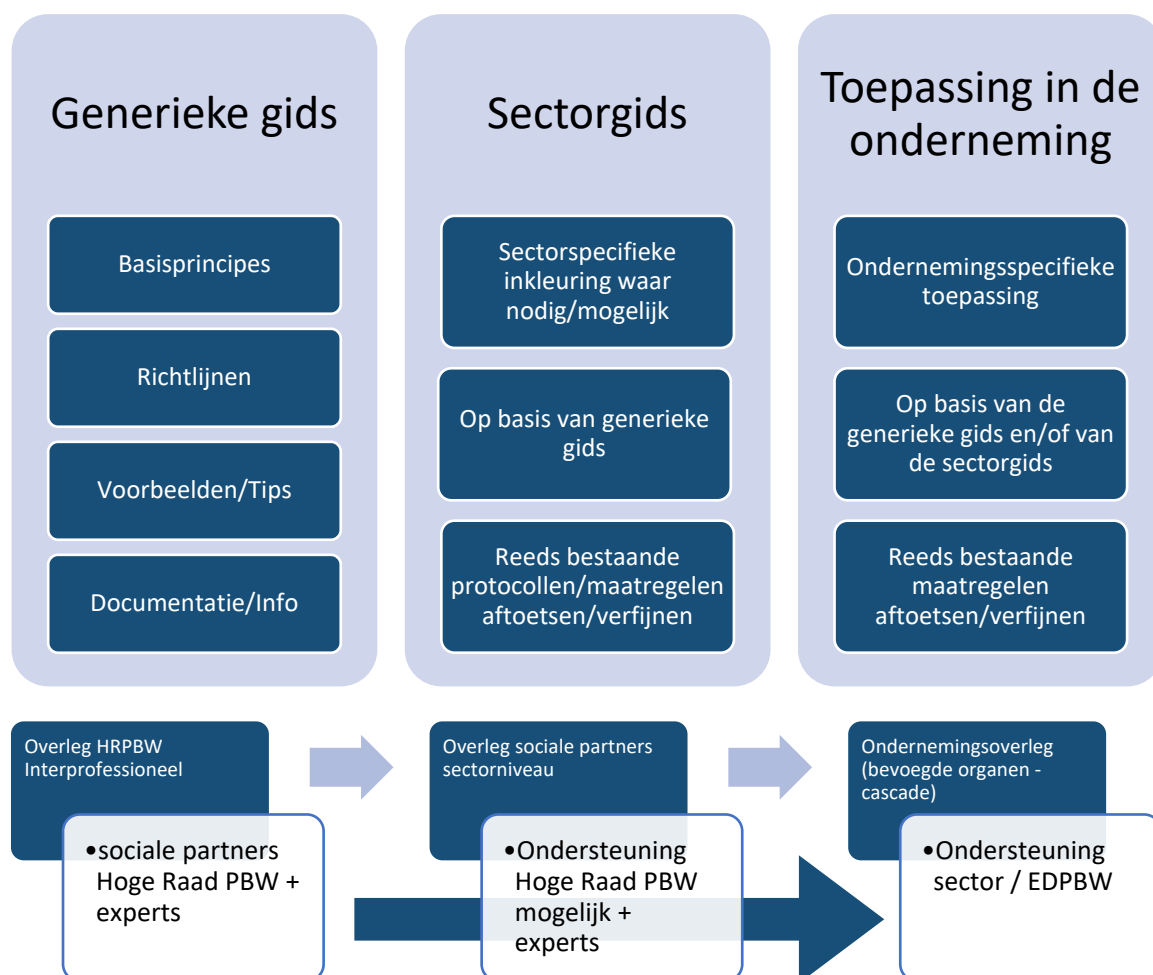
Generieke gids

Basisprincipes

Richtlijnen

Voorbeelden/Tips

Documentatie/Info

Sectorgids

Sectorspecifieke inkleuring waar nodig/mogelijk

Op basis van generieke gids

Reeds bestaande protocollen/maatregelen aftoetsen/verfijnen

Toepassing in de onderneming

Ondernemingsspecifieke toepassing

Op basis van de generieke gids en/of van de sectorgids

Reeds bestaande maatregelen aftoetsen/verfijnen

Overleg HRPBW Interprofessioneel

•sociale partners Hoge Raad PBW + experts

Overleg sociale partners sectorniveau

•Ondersteuning Hoge Raad PBW mogelijk + experts

Ondernemingsoverleg (bevoegde organen - cascade)

•Ondersteuning sector / EDPBW